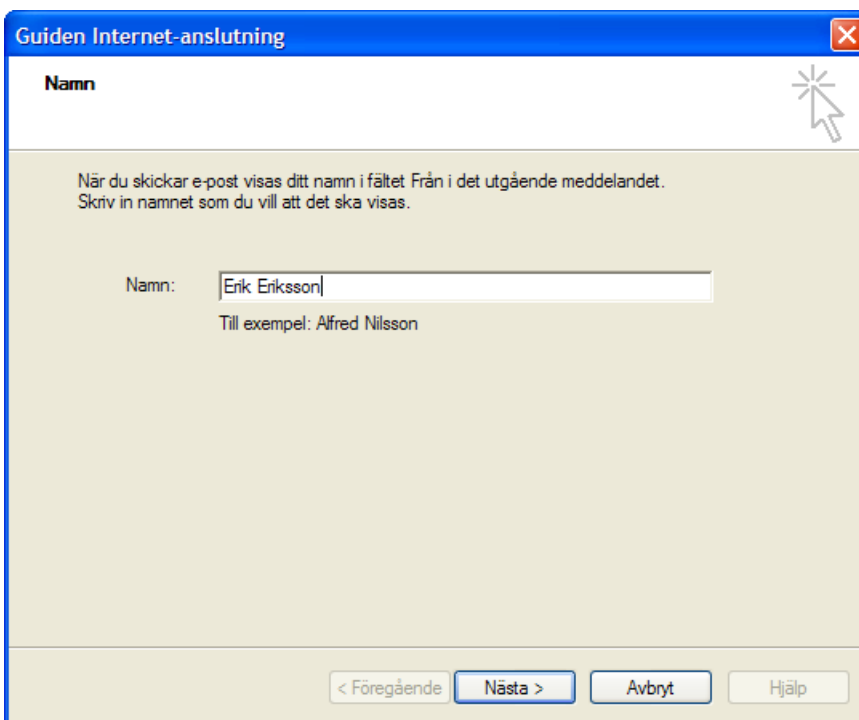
Guiden Internet-anslutning

Namn

När du skickar e-post visas ditt namn i fältet Från i det utgående meddelandet. Skriv in namnet som du vill att det ska visas.

Namn: Erik Eriksson

Till exempel: Alfred Nilsson

< Föregående | Nästa > | Avbryt | Hjälp